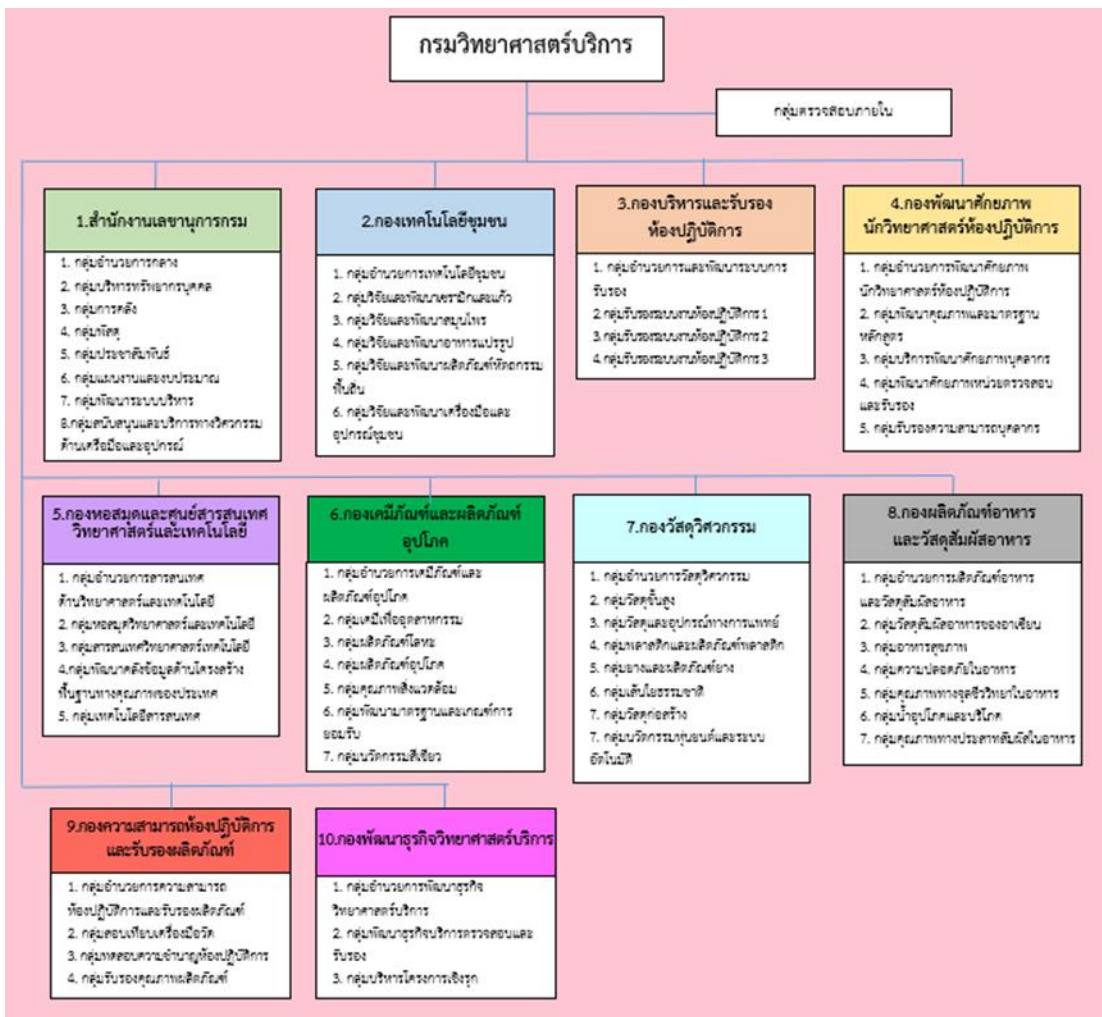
กรมวิทยาศาสตร์บริการ

กลุ่มตรวจสอบภายใน

1.สำนักงานเลขานุการกรม

1. กลุ่มอำนวยการกลาง
2. กลุ่มบริหารทรัพยากรบุคคล
3. กลุ่มการคลัง
4. กลุ่มพัสดุ
5. กลุ่มประชาสัมพันธ์
6. กลุ่มแผนงานและงบประมาณ
7. กลุ่มพัฒนาระบบบริหาร
8.กลุ่มสนับสนุนและบริการทางวิศวกรรมด้านเครื่องมือและอุปกรณ์

2.กองเทคโนโลยีชุมชน

1. กลุ่มอำนวยการเทคโนโลยีชุมชน
2. กลุ่มวิจัยและพัฒนาเซรามิกและแก้ว
3. กลุ่มวิจัยและพัฒนาสมุนไพร
4. กลุ่มวิจัยและพัฒนาอาหารแปรรูป
5. กลุ่มวิจัยและพัฒนาผลิตภัณฑ์หัตถกรรมพื้นถิ่น
6. กลุ่มวิจัยและพัฒนาเครื่องมือและอุปกรณ์ชุมชน

3.กองบริหารและรับรองห้องปฏิบัติการ

1. กลุ่มอำนวยการและพัฒนาระบบการรับรอง
2.กลุ่มรับรองระบบงานห้องปฏิบัติการ 1
3.กลุ่มรับรองระบบงานห้องปฏิบัติการ 2
4.กลุ่มรับรองระบบงานห้องปฏิบัติการ 3

4.กองพัฒนาศักยภาพนักวิทยาศาสตร์ห้องปฏิบัติการ

1. กลุ่มอำนวยการพัฒนาศักยภาพนักวิทยาศาสตร์ห้องปฏิบัติการ
2. กลุ่มพัฒนาคุณภาพและมาตรฐานหลักสูตร
3. กลุ่มบริการพัฒนาศักยภาพบุคลากร
4. กลุ่มพัฒนาศักยภาพหน่วยตรวจสอบและรับรอง
5. กลุ่มรับรองความสามารถบุคลากร

5.กองหอสมุดและศูนย์สารสนเทศวิทยาศาสตร์และเทคโนโลยี

1. กลุ่มอำนวยการสารสนเทศด้านวิทยาศาสตร์และเทคโนโลยี
2. กลุ่มหอสมุดวิทยาศาสตร์และเทคโนโลยี
3. กลุ่มสารสนเทศวิทยาศาสตร์เทคโนโลยี
4.กลุ่มพัฒนาคลังข้อมูลด้านโครงสร้างพื้นฐานทางคุณภาพของประเทศ
5. กลุ่มเทคโนโลยีสารสนเทศ

6.กองเคมีภัณฑ์และผลิตภัณฑ์อุปโภค

1. กลุ่มอำนวยการเคมีภัณฑ์และผลิตภัณฑ์อุปโภค
2. กลุ่มเคมีเพื่ออุตสาหกรรม
3. กลุ่มผลิตภัณฑ์โลหะ
4. กลุ่มผลิตภัณฑ์อุปโภค
5. กลุ่มคุณภาพสิ่งแวดล้อม
6. กลุ่มพัฒนามาตรฐานและเกณฑ์การยอมรับ
7. กลุ่มนวัตกรรมสีเขียว

7.กองวัสดุวิศวกรรม

1. กลุ่มอำนวยการวัสดุวิศวกรรม
2. กลุ่มวัสดุขั้นสูง
3. กลุ่มวัสดุและอุปกรณ์ทางการแพทย์
4. กลุ่มพลาสติกและผลิตภัณฑ์พลาสติก
5. กลุ่มยางและผลิตภัณฑ์ยาง
6. กลุ่มเส้นใยธรรมชาติ
7. กลุ่มวัสดุก่อสร้าง
7. กลุ่มนวัตกรรมหุ่นยนต์และระบบอัตโนมัติ

8.กองผลิตภัณฑ์อาหารและวัสดุสัมผัสอาหาร

1. กลุ่มอำนวยการผลิตภัณฑ์อาหารและวัสดุสัมผัสอาหาร
2. กลุ่มวัสดุสัมผัสอาหารของอาเซียน
3. กลุ่มอาหารสุขภาพ
4. กลุ่มความปลอดภัยในอาหาร
5. กลุ่มคุณภาพทางจุลชีววิทยาในอาหาร
6. กลุ่มน้ำอุปโภคและบริโภค
7. กลุ่มคุณภาพทางประสาทสัมผัสในอาหาร

9.กองความสามารถห้องปฏิบัติการและรับรองผลิตภัณฑ์

1. กลุ่มอำนวยการความสามารถห้องปฏิบัติการและรับรองผลิตภัณฑ์
2. กลุ่มสอบเทียบเครื่องมือวัด
3. กลุ่มทดสอบความชำนาญห้องปฏิบัติการ
4. กลุ่มรับรองคุณภาพผลิตภัณฑ์

10.กองพัฒนาธุรกิจวิทยาศาสตร์บริการ

1. กลุ่มอำนวยการพัฒนาธุรกิจวิทยาศาสตร์บริการ
2. กลุ่มพัฒนาธุรกิจบริการตรวจสอบและรับรอง
3. กลุ่มบริหารโครงการเชิงรุก